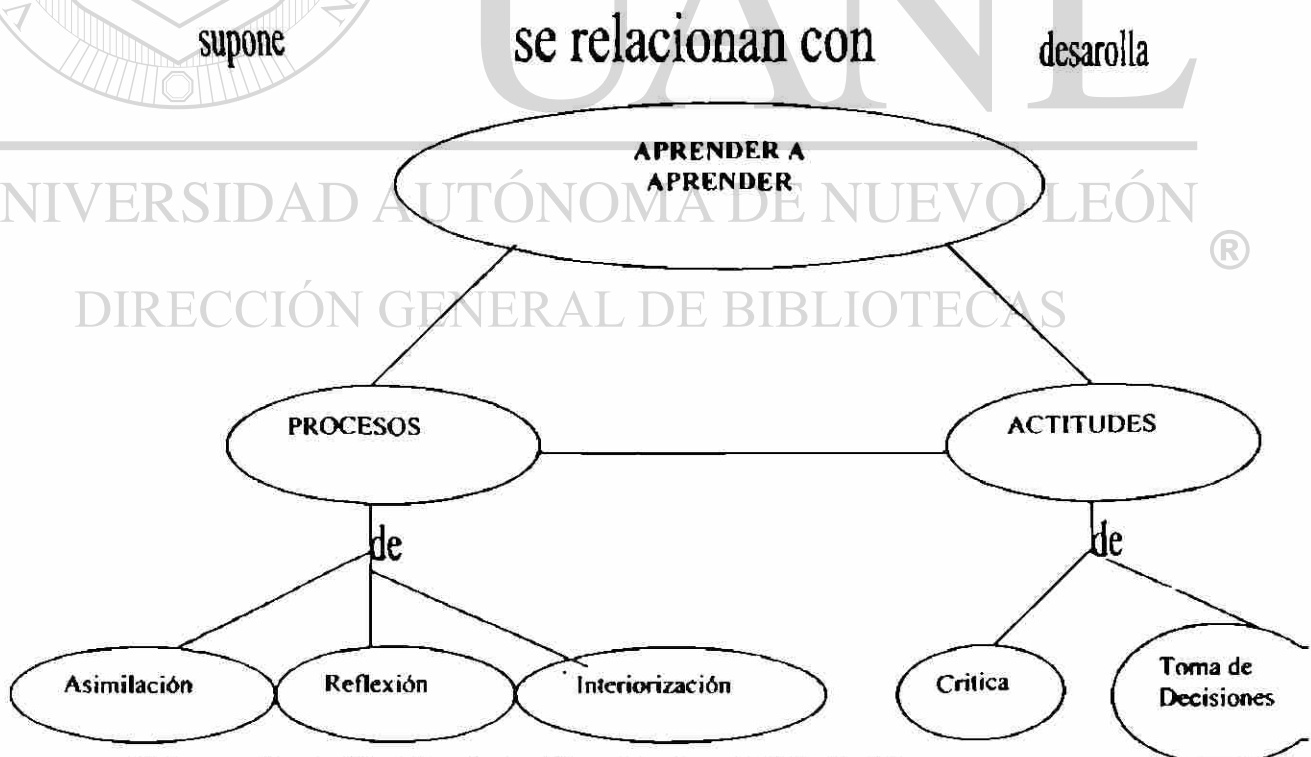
supone

se relacionan con

desarolla

APRENDER A APRENDER

UNIVERSIDAD AUTÓNOMA DE NUEVO LEÓN
®
DIRECCIÓN GENERAL DE BIBLIOTECAS

PROCESOS

ACTITUDES

de

de

Asimilación

Reflexión

Interiorización

Critica

Toma de Decisiones